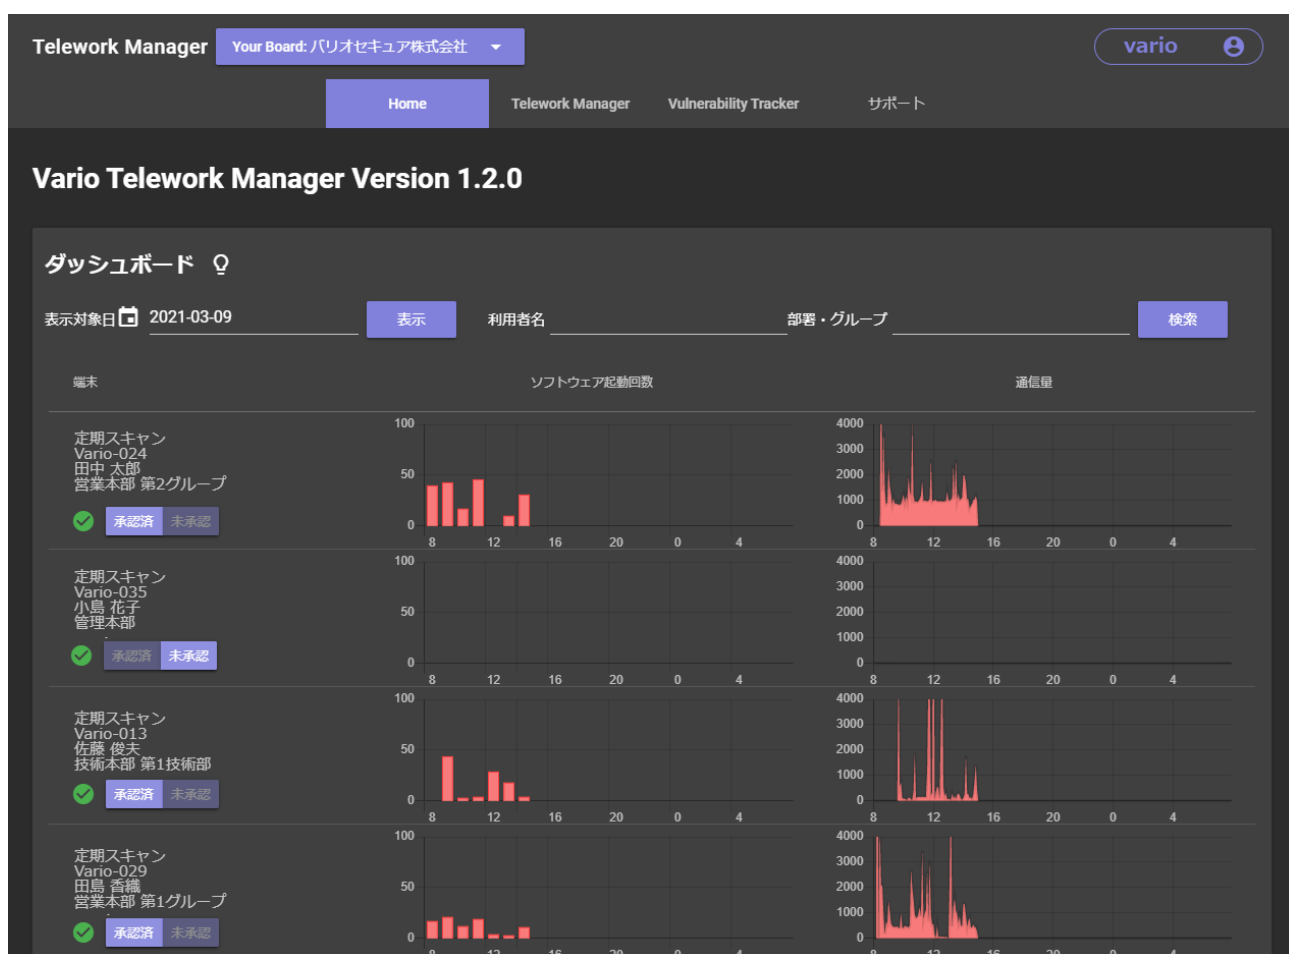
Telework Manager

Your Board: バリオセキュア株式会社

vario

Home

Telework Manager

Vulnerability Tracker

サポート

Vario Telework Manager Version 1.2.0

ダッシュボード

表示対象日 2021-03-09

表示

利用者名

部署・グループ

検索

端末

ソフトウェア起動回数

通信量

定期スキャン
Vario-024
田中 太郎
営業本部 第2グループ

承認済 未承認

100 50 0
8 12 16 20 0 4

4000 3000 2000 1000 0
8 12 16 20 0 4

定期スキャン
Vario-035
小島 花子
管理本部

承認済 未承認

100 50 0
8 12 16 20 0 4

4000 3000 2000 1000 0
8 12 16 20 0 4

定期スキャン
Vario-013
佐藤 俊夫
技術本部 第1技術部

承認済 未承認

100 50 0
8 12 16 20 0 4

4000 3000 2000 1000 0
8 12 16 20 0 4

定期スキャン
Vario-029
田島 香織
営業本部 第1グループ

承認済 未承認

100 50 0

4000 3000 2000 1000 0